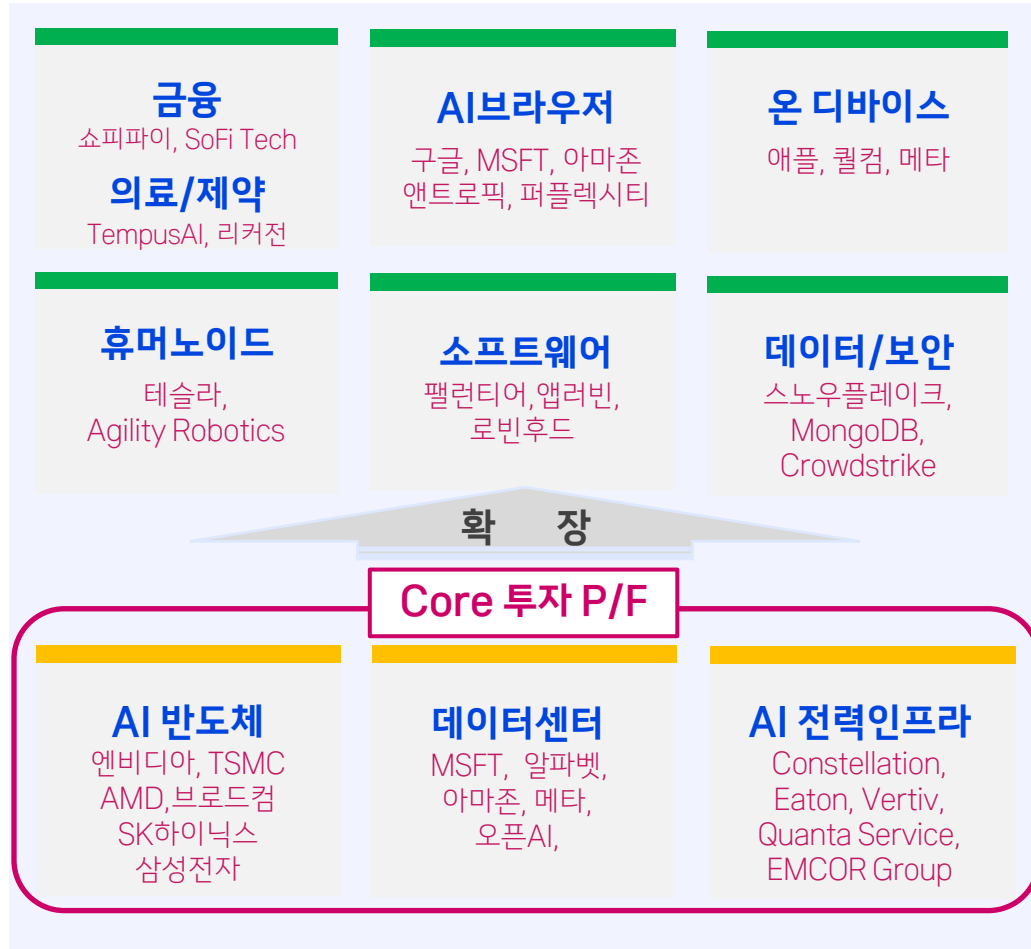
금융
쇼피파이, SoFi Tech
의료/제약
TempusAI, 리커전

AI브라우저
구글, MSFT, 아마존
앤트로픽, 퍼플렉시티

온 디바이스
애플, 퀄컴, 메타

휴머노이드
테슬라,
Agility Robotics

소프트웨어
팰런티어,앱러빈,
로빈후드

데이터/보안
스노우플레이크,
MongoDB,
Crowdstrike

확 장

Core 투자 P/F

AI 반도체
엔비디아, TSMC
AMD,브로드컴
SK하이닉스
삼성전자

데이터센터
MSFT, 알파벳,
아마존, 메타,
오픈AI,

AI 전력인프라
Constellation,
Eaton, Vertiv,
Quanta Service,
EMCOR Group